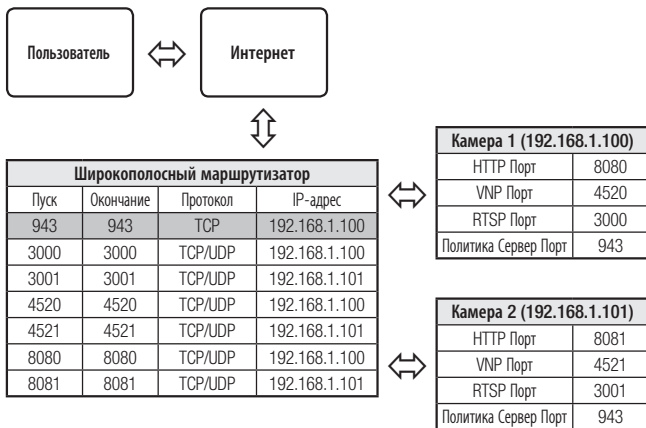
Пользователь

Интернет

| Широкополосный маршрутизатор | | | |
|---|---|---|---|
| Пуск | Окончание | Протокол | IP-адрес |
| 943 | 943 | TCP | 192.168.1.100 |
| 3000 | 3000 | TCP/UDP | 192.168.1.100 |
| 3001 | 3001 | TCP/UDP | 192.168.1.101 |
| 4520 | 4520 | TCP/UDP | 192.168.1.100 |
| 4521 | 4521 | TCP/UDP | 192.168.1.101 |
| 8080 | 8080 | TCP/UDP | 192.168.1.100 |
| 8081 | 8081 | TCP/UDP | 192.168.1.101 |

| Камера 1 (192.168.1.100) | |
|---|---|
| HTTP Порт | 8080 |
| VNP Порт | 4520 |
| RTSP Порт | 3000 |
| Политика Сервер Порт | 943 |

| Камера 2 (192.168.1.101) | |
|---|---|
| HTTP Порт | 8081 |
| VNP Порт | 4521 |
| RTSP Порт | 3001 |
| Политика Сервер Порт | 943 |